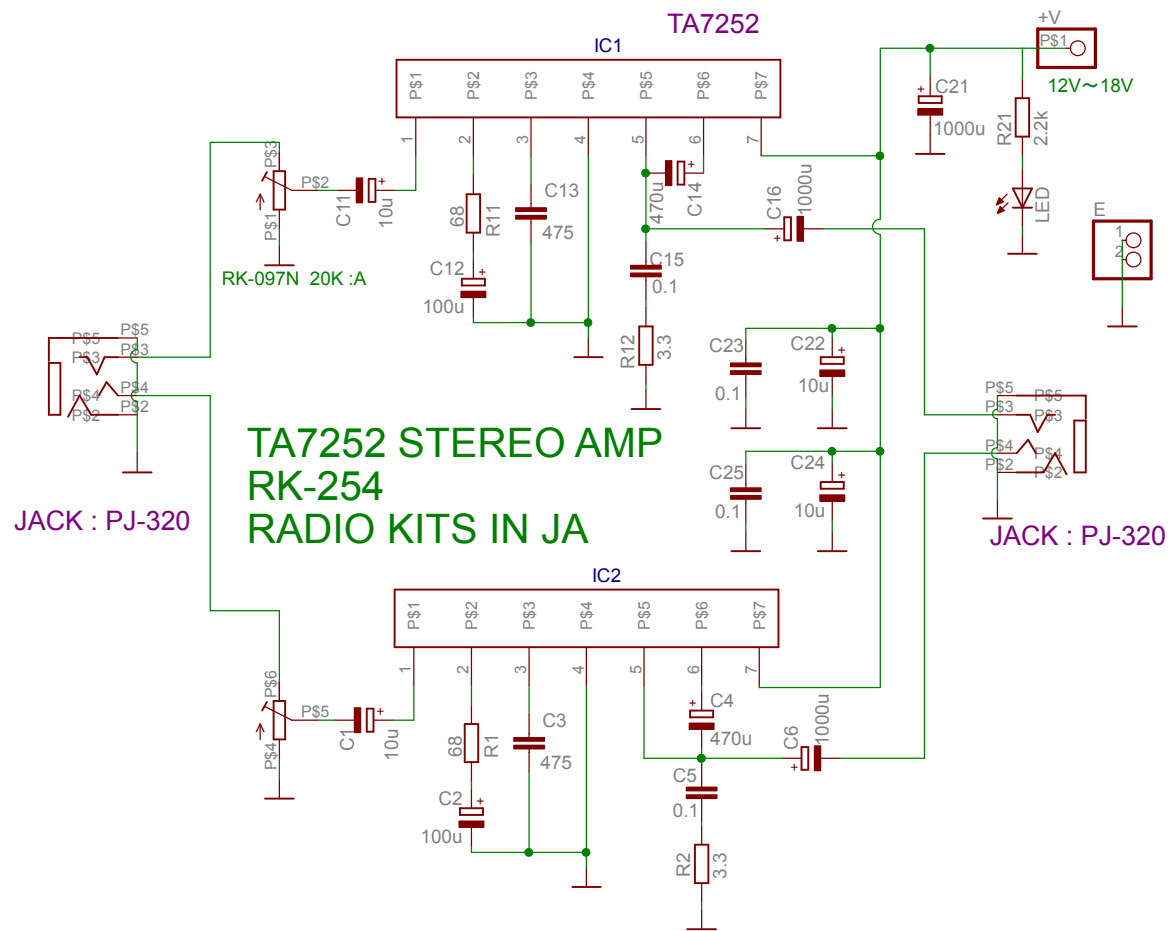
TA7252

IC1

P$1 P$2 P$3 P$4 P$5 P$6 P$7

1 2 3 4 5 6 7

+V

P$1

12V～18V

C21

1000u

R21

2.2k

LED

E

1

2

P$3

P$2

P$1

C11

10u

RK-097N 20K :A

68

R11

C13

475

C12

100u

470u

C14

C16

1000u

C15

0.1

R12

3.3

C23

0.1

C22

10u

C25

0.1

C24

10u

P$5

P$3

P$4

P$2

P$5

P$3

P$4

P$2

P$5

P$3

P$4

P$2

P$5

P$3

P$4

P$2

TA7252 STEREO AMP
RK-254
RADIO KITS IN JA

JACK : PJ-320

JACK : PJ-320

IC2

P$1 P$2 P$3 P$4 P$5 P$6 P$7

1 2 3 4 5 6 7

P$6

P$5

P$4

C1

10u

68

R1

C3

475

C2

100u

C4

470u

C6

1000u

C5

0.1

R2

3.3